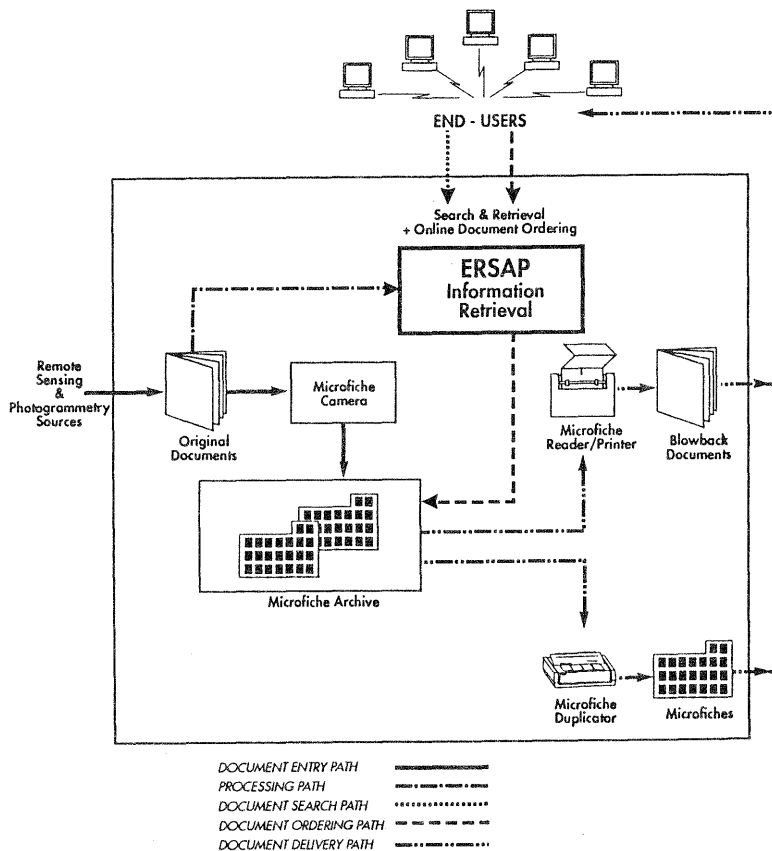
END - USERS

Search & Retrieval
+ Online Document Ordering

ERSAP
Information
Retrieval

Remote
Sensing
&
Photogrammetry
Sources

Original
Documents

Microfiche
Camera

Microfiche
Reader/Printer

Blowback
Documents

Microfiche Archive

Microfiche
Duplicator

Microfiches

DOCUMENT ENTRY PATH
PROCESSING PATH
DOCUMENT SEARCH PATH
DOCUMENT ORDERING PATH
DOCUMENT DELIVERY PATH